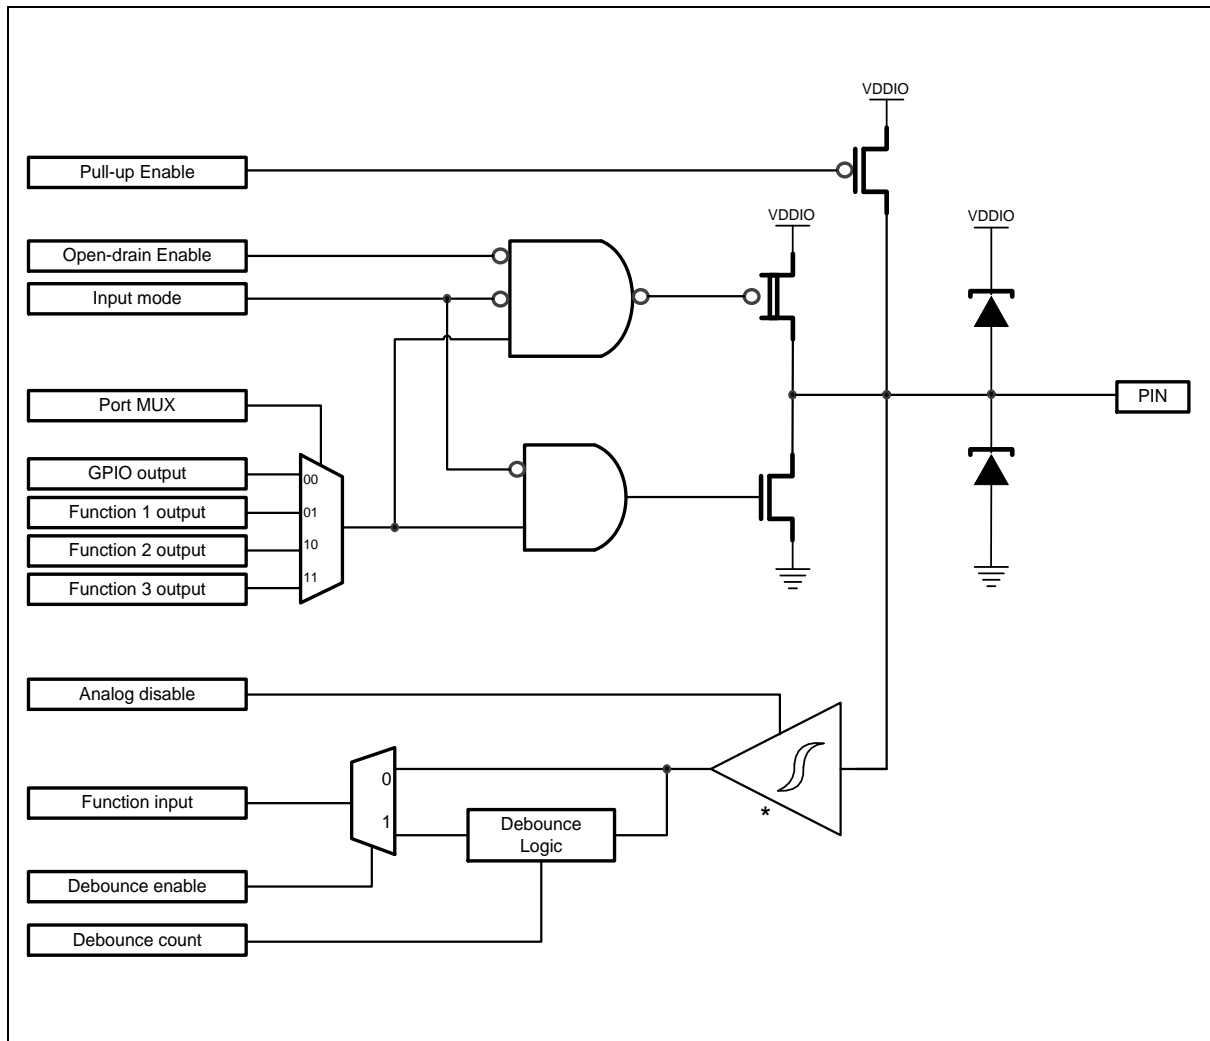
VDDIO
Pull-up Enable
VDDIO
VDDIO
Open-drain Enable
Input mode
Port MUX
PIN
GPIO output
00
Function 1 output
01
Function 2 output
10
Function 3 output
11
Analog disable
0
Function input
1
Debounce Logic
*
Debounce enable
Debounce count